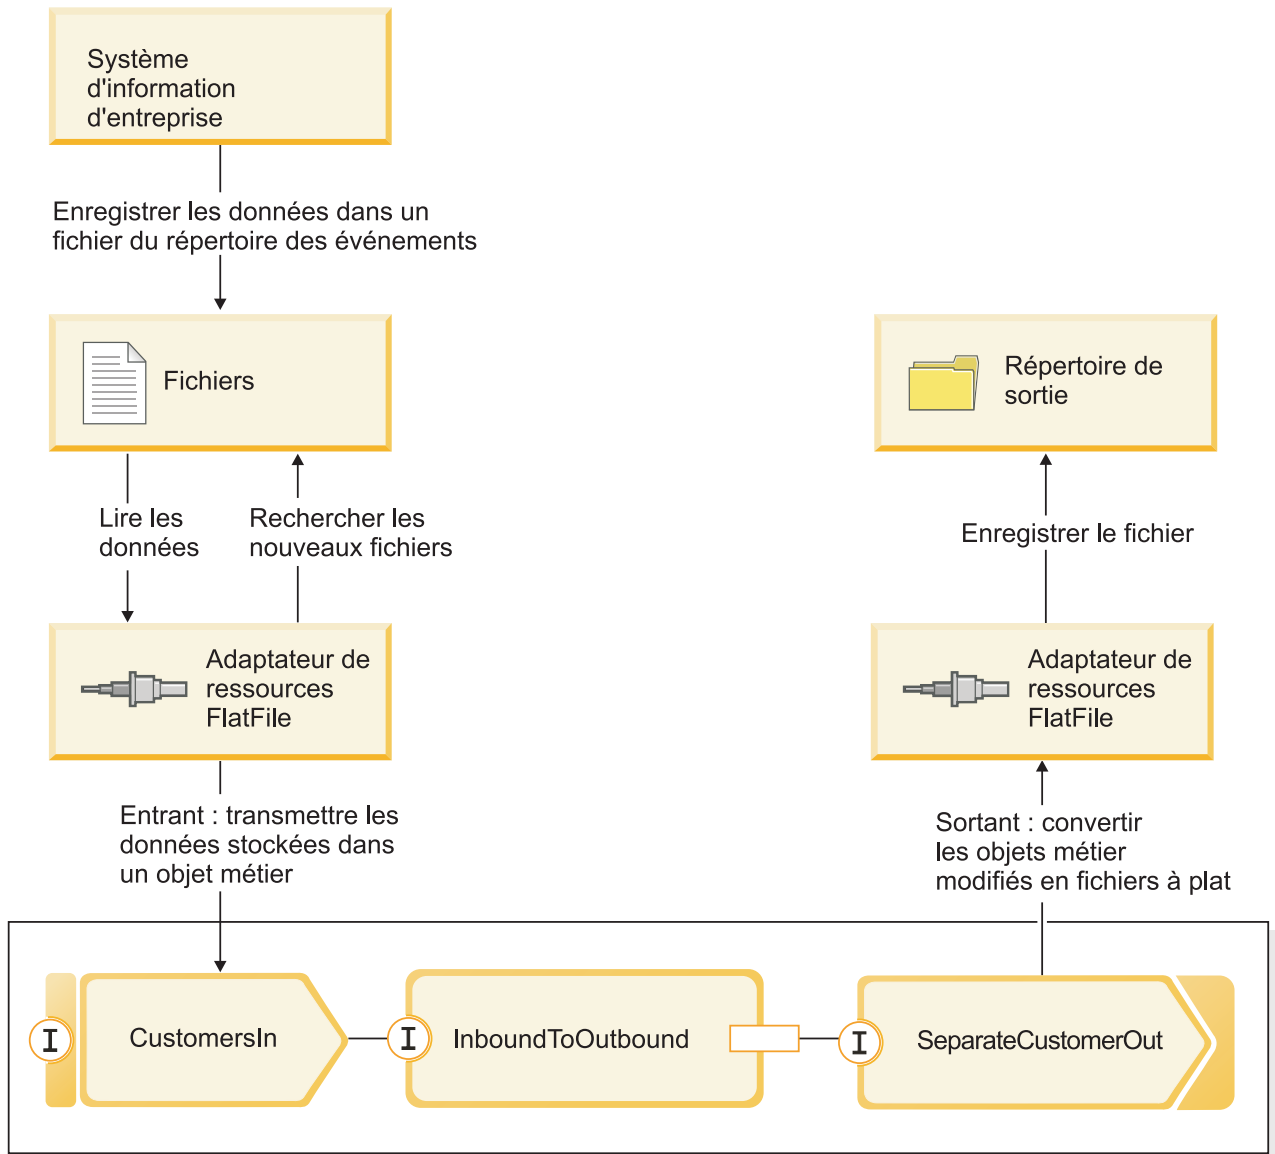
Système d'information d'entreprise

Enregistrer les données dans un fichier du répertoire des événements

Fichiers

Lire les données

Rechercher les nouveaux fichiers

Adaptateur de ressources FlatFile

Entrant : transmettre les données stockées dans un objet métier

Répertoire de sortie

Enregistrer le fichier

Adaptateur de ressources FlatFile

Sortant : convertir les objets métier modifiés en fichiers à plat

I CustomersIn

I InboundToOutbound

I SeparateCustomerOut